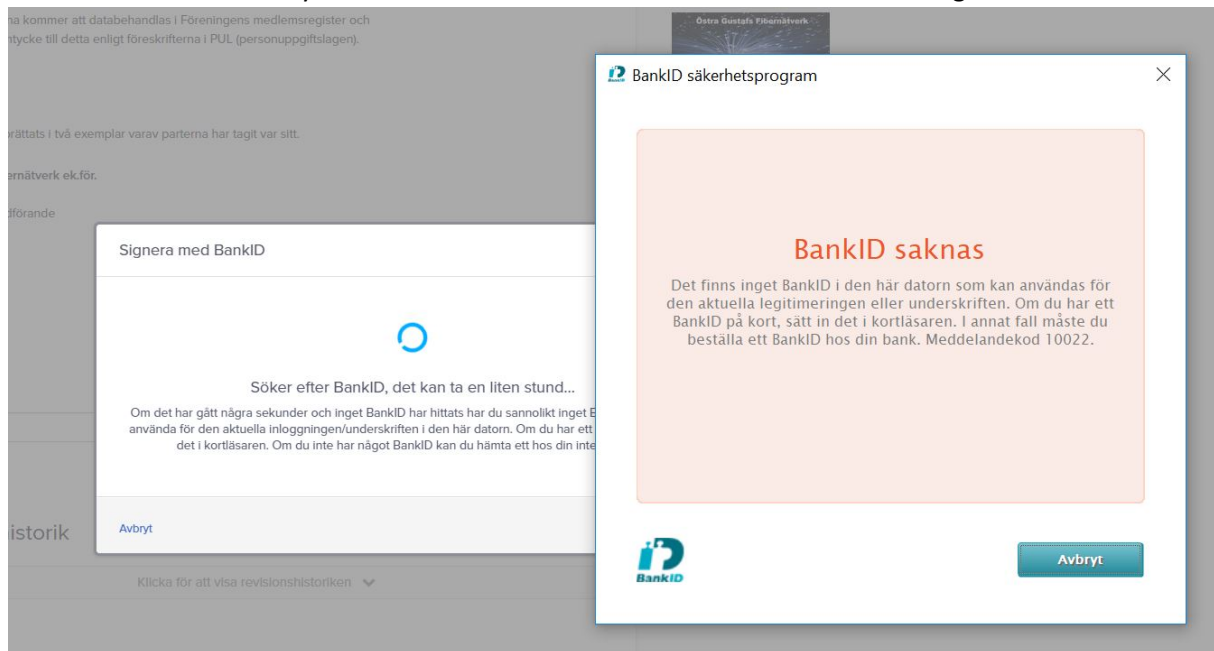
na kommer att databehandlas i Föreningens medlemsregister och
ntycke till detta enligt föreskrifterna i PUL (personuppgiftslagen).

rättats i två exemplar varav parterna har tagit var sitt.

ernätverk ek.för.

dförande

Östra Gustafs Fibernätverk

Signera med BankID

Söker efter BankID, det kan ta en liten stund...

Om det har gått några sekunder och inget BankID har hittats har du sannolikt inget B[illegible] använda för den aktuella inloggningen/underskriften i den här datorn. Om du har ett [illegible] det i kortläsaren. Om du inte har något BankID kan du hämta ett hos din inte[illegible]

Avbryt

istorik

Klicka för att visa revisionshistoriken

BankID säkerhetsprogram

BankID saknas

Det finns inget BankID i den här datorn som kan användas för den aktuella legitimeringen eller underskriften. Om du har ett BankID på kort, sätt in det i kortläsaren. I annat fall måste du beställa ett BankID hos din bank. Meddelandekod 10022.

BankID

Avbryt